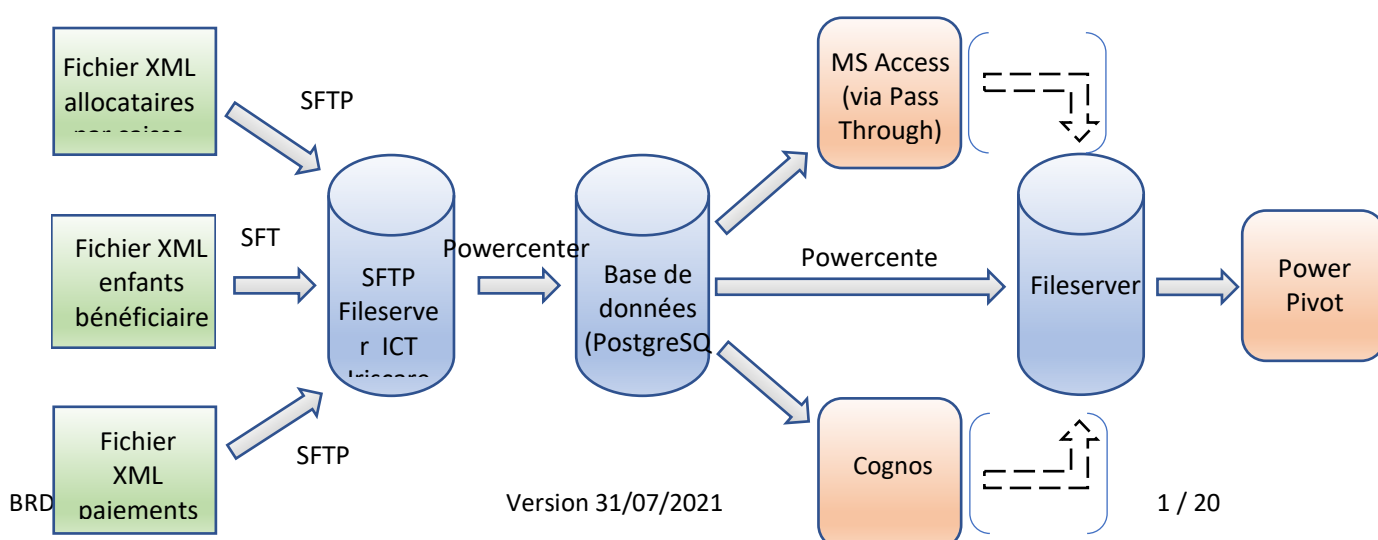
Fichier XML allocataires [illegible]

SFTP

Fichier XML enfants bénéficiaire

SFT

Fichier XML paiements

SFTP

SFTP Fileserver ICT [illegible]

Powercenter

Base de données (PostgreSQ

MS Access (via Pass Through)

Powercente

Cognos

Fileserver

Power Pivot

BRD

Version 31/07/2021

1 / 20